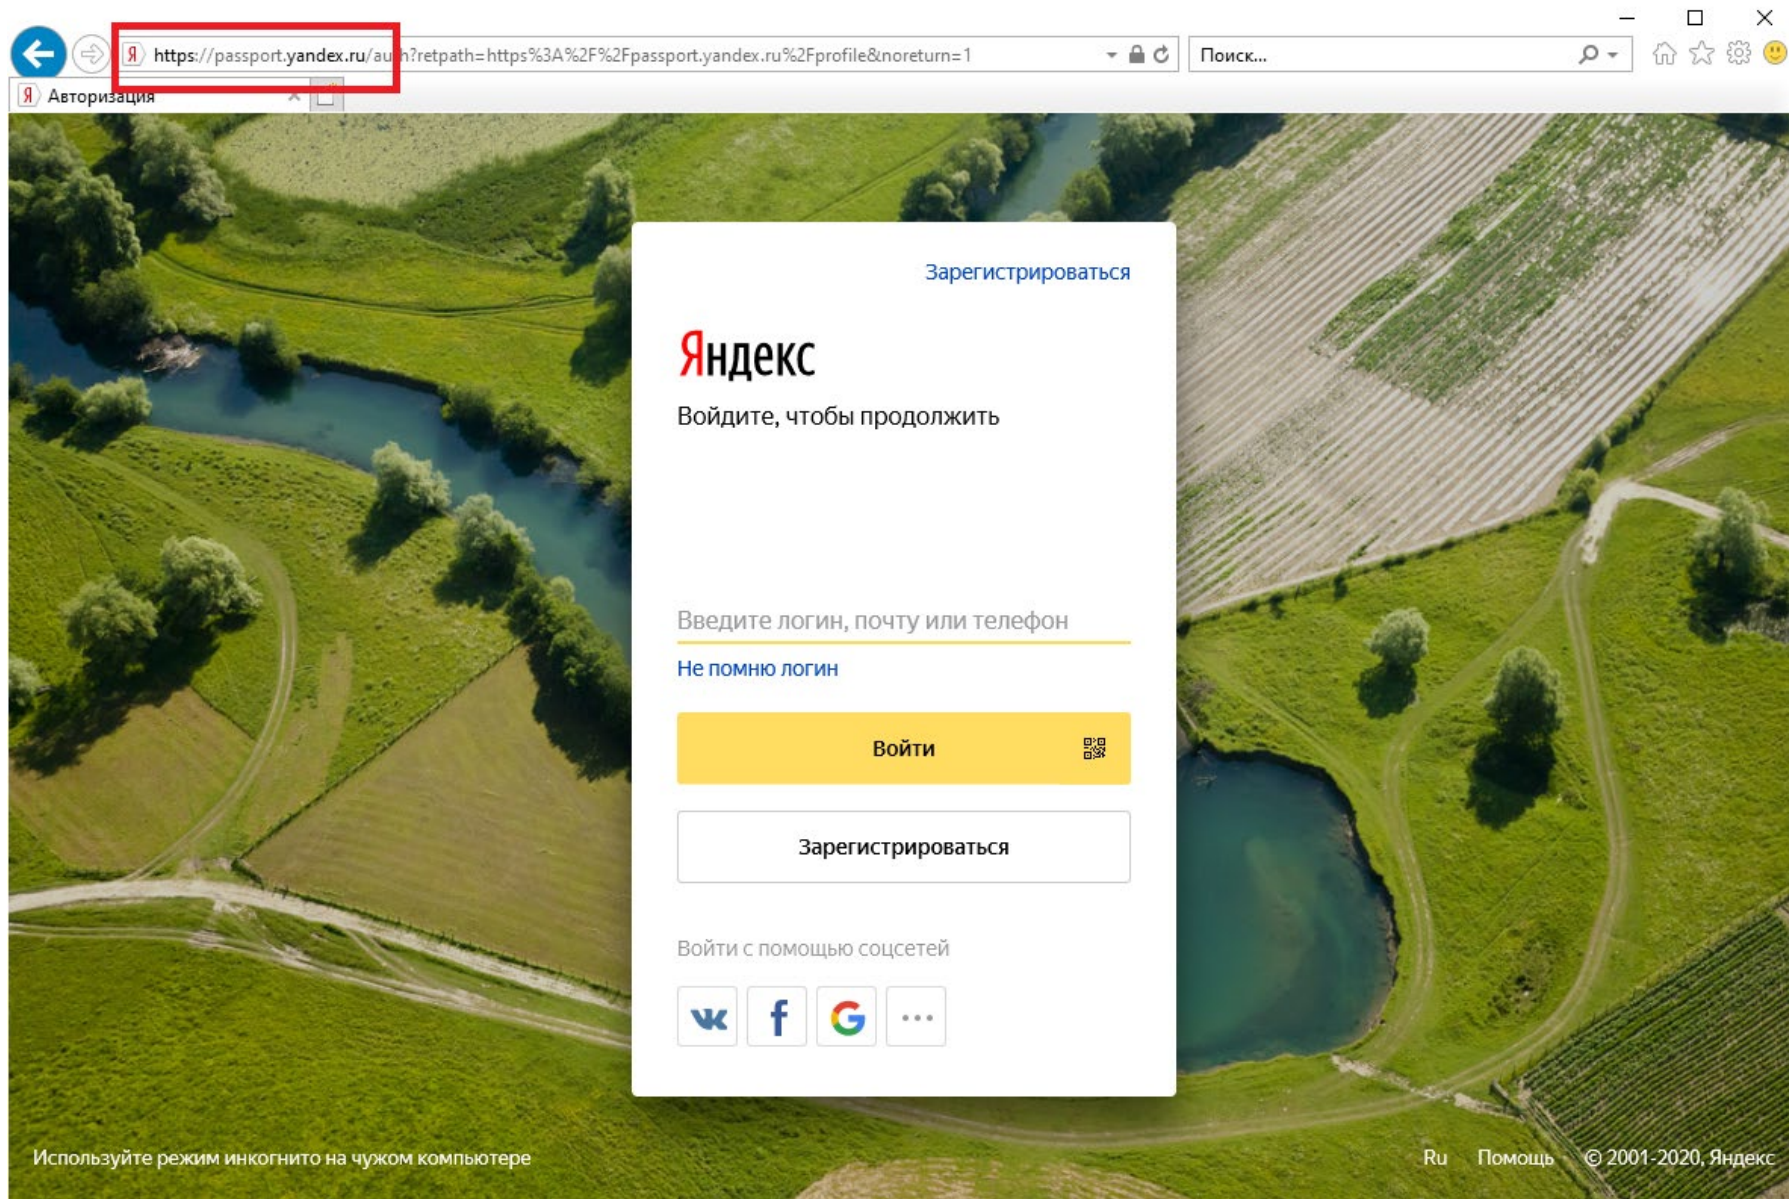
https://passport.yandex.ru/auth?retpath=https%3A%2F%2Fpassport.yandex.ru%2Fprofile&noreturn=1

Поиск...

Я Авторизация

Зарегистрироваться

Яндекс

Войдите, чтобы продолжить

Введите логин, почту или телефон

Не помню логин

Войти

Зарегистрироваться

Войти с помощью соцсетей

Используйте режим инкогнито на чужом компьютере

Ru Помощь © 2001-2020, Яндекс